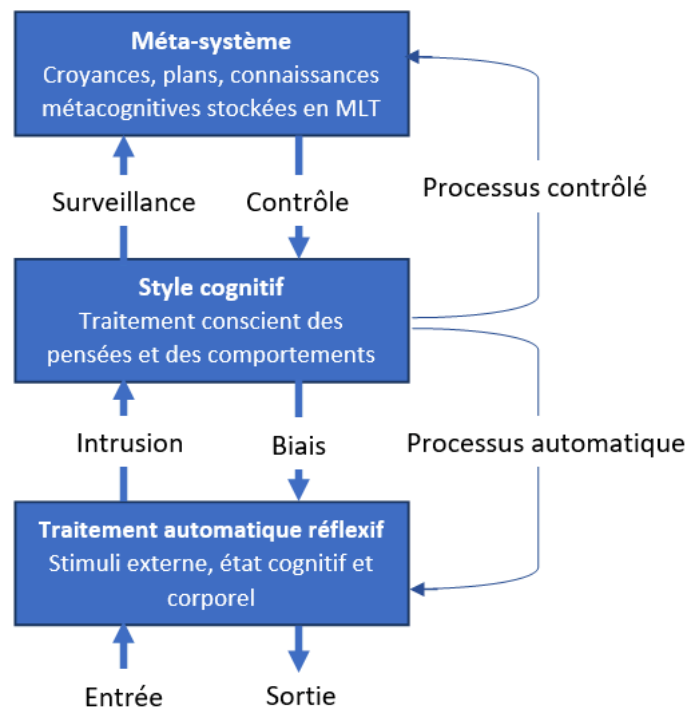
Méta-système
Croyances, plans, connaissances métacognitives stockées en MLT

Surveillance

Contrôle

Processus contrôlé

Style cognitif
Traitement conscient des pensées et des comportements

Intrusion

Biais

Processus automatique

Traitement automatique réflexif
Stimuli externe, état cognitif et corporel

Entrée

Sortie